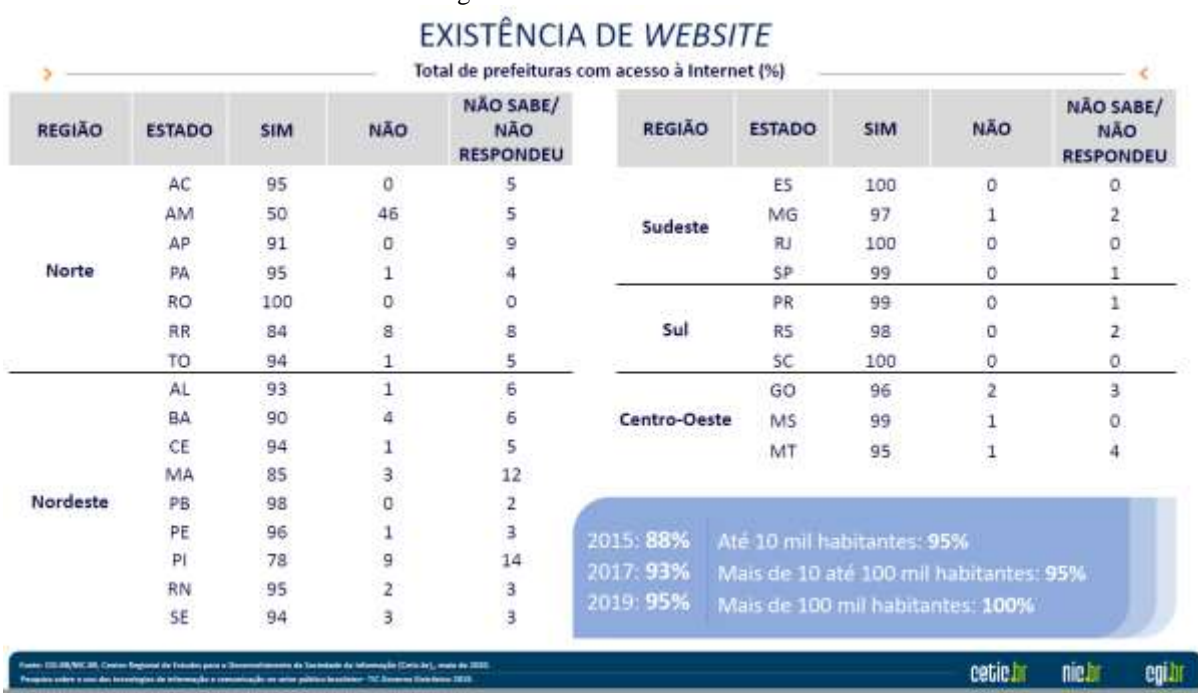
EXISTÊNCIA DE *WEBSITE*

Total de prefeituras com acesso à Internet (%)

| REGIÃO | ESTADO | SIM | NÃO | NÃO SABE/ NÃO RESPONDEU |
|---|---|---|---|---|
| Norte | AC | 95 | 0 | 5 |
| | AM | 50 | 46 | 5 |
| | AP | 91 | 0 | 9 |
| | PA | 95 | 1 | 4 |
| | RO | 100 | 0 | 0 |
| | RR | 84 | 8 | 8 |
| | TO | 94 | 1 | 5 |
| Nordeste | AL | 93 | 1 | 6 |
| | BA | 90 | 4 | 6 |
| | CE | 94 | 1 | 5 |
| | MA | 85 | 3 | 12 |
| | PB | 98 | 0 | 2 |
| | PE | 96 | 1 | 3 |
| | PI | 78 | 9 | 14 |
| | RN | 95 | 2 | 3 |
| | SE | 94 | 3 | 3 |

| REGIÃO | ESTADO | SIM | NÃO | NÃO SABE/ NÃO RESPONDEU |
|---|---|---|---|---|
| Sudeste | ES | 100 | 0 | 0 |
| | MG | 97 | 1 | 2 |
| | RJ | 100 | 0 | 0 |
| | SP | 99 | 0 | 1 |
| Sul | PR | 99 | 0 | 1 |
| | RS | 98 | 0 | 2 |
| | SC | 100 | 0 | 0 |
| Centro-Oeste | GO | 96 | 2 | 3 |
| | MS | 99 | 1 | 0 |
| | MT | 95 | 1 | 4 |

2015: 88%
2017: 93%
2019: 95%

Até 10 mil habitantes: 95%
Mais de 10 até 100 mil habitantes: 95%
Mais de 100 mil habitantes: 100%

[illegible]
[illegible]

cetic.br nic.br cgi.br